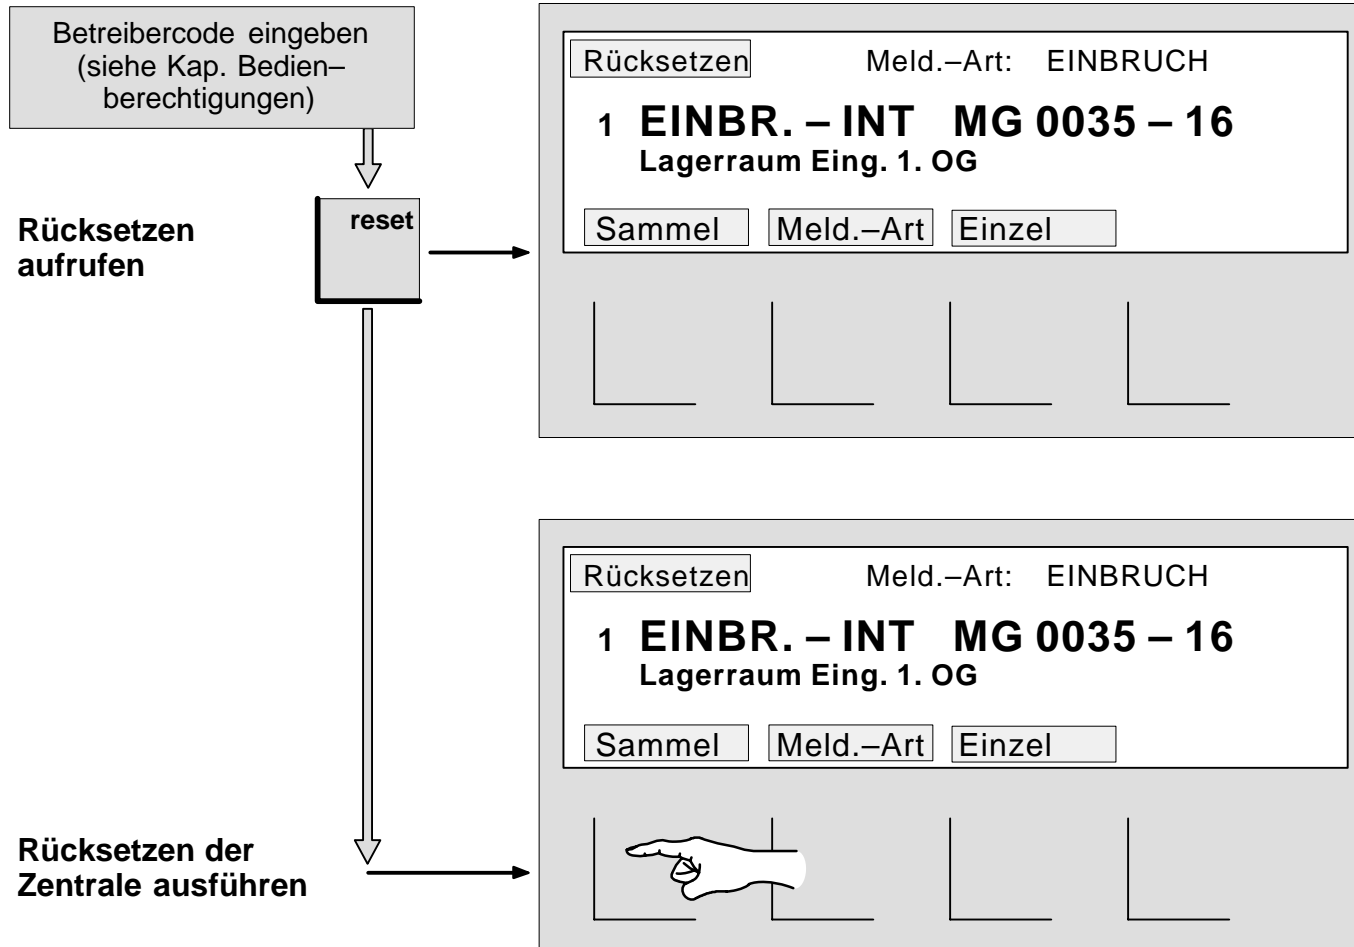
Betreibercode eingeben (siehe Kap. Bedienberechtigungen)

Rücksetzen aufrufen

reset

Rücksetzen

Meld.–Art: EINBRUCH

1 EINBR. – INT MG 0035 – 16

Lagerraum Eing. 1. OG

Sammel

Meld.–Art

Einzel

Rücksetzen

Meld.–Art: EINBRUCH

1 EINBR. – INT MG 0035 – 16

Lagerraum Eing. 1. OG

Sammel

Meld.–Art

Einzel

Rücksetzen der Zentrale ausführen